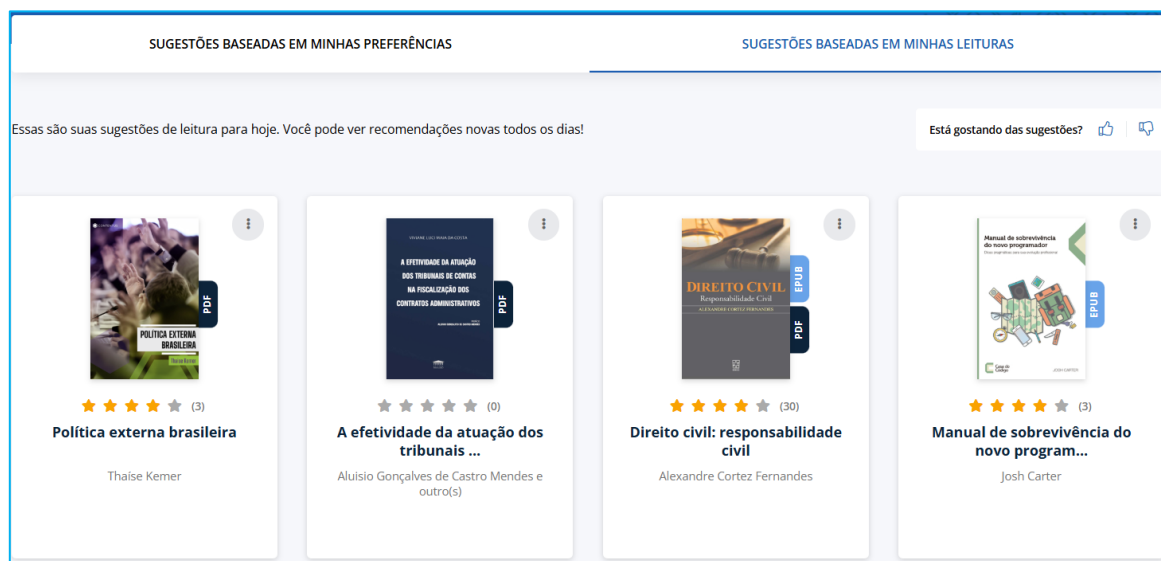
SUGESTÕES BASEADAS EM MINHAS PREFERÊNCIAS

SUGESTÕES BASEADAS EM MINHAS LEITURAS

Essas são suas sugestões de leitura para hoje. Você pode ver recomendações novas todos os dias!

Está gostando das sugestões?

POLÍTICA EXTERNA BRASILEIRA
Thaíse Kemer
PDF
(3)
Política externa brasileira
Thaíse Kemer

A EFETIVIDADE DA ATUAÇÃO DOS TRIBUNAIS DE CONTAS NA FISCALIZAÇÃO DOS CONTRATOS ADMINISTRATIVOS
PDF
(0)
A efetividade da atuação dos tribunais ...
Aluisio Gonçalves de Castro Mendes e outro(s)

DIREITO CIVIL
Responsabilidade Civil
ALEXANDRE CORTEZ FERNANDES
EPUB
PDF
(30)
Direito civil: responsabilidade civil
Alexandre Cortez Fernandes

Manual de sobrevivência do novo programador
JOSH CARTER
EPUB
(3)
Manual de sobrevivência do novo program...
Josh Carter